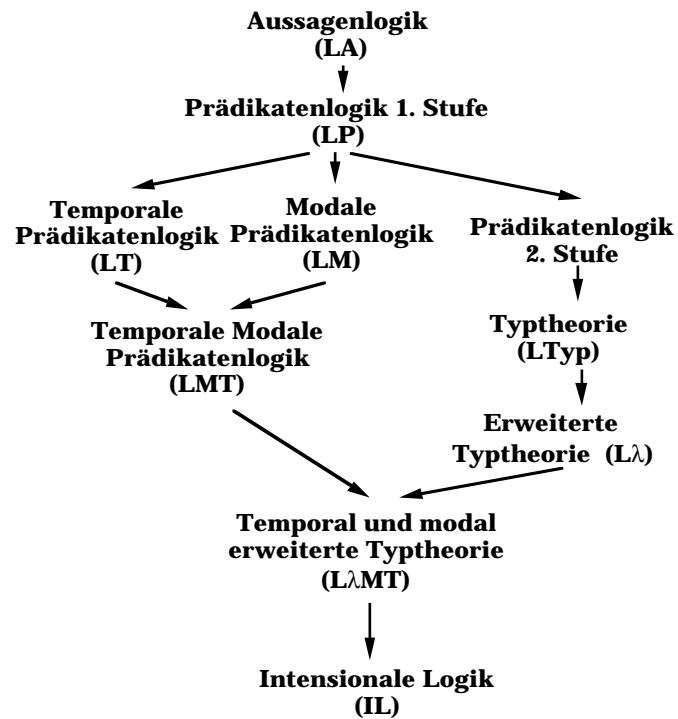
Aussagenlogik
(LA)

Prädikatenlogik 1. Stufe
(LP)

Temporale Prädikatenlogik
(LT)

Modale Prädikatenlogik
(LM)

Prädikatenlogik 2. Stufe

Temporale Modale Prädikatenlogik
(LMT)

Typtheorie
(LTyp)

Erweiterte Typtheorie (L$\lambda$)

Temporal und modal erweiterte Typtheorie
(L$\lambda$MT)

Intensionale Logik
(IL)